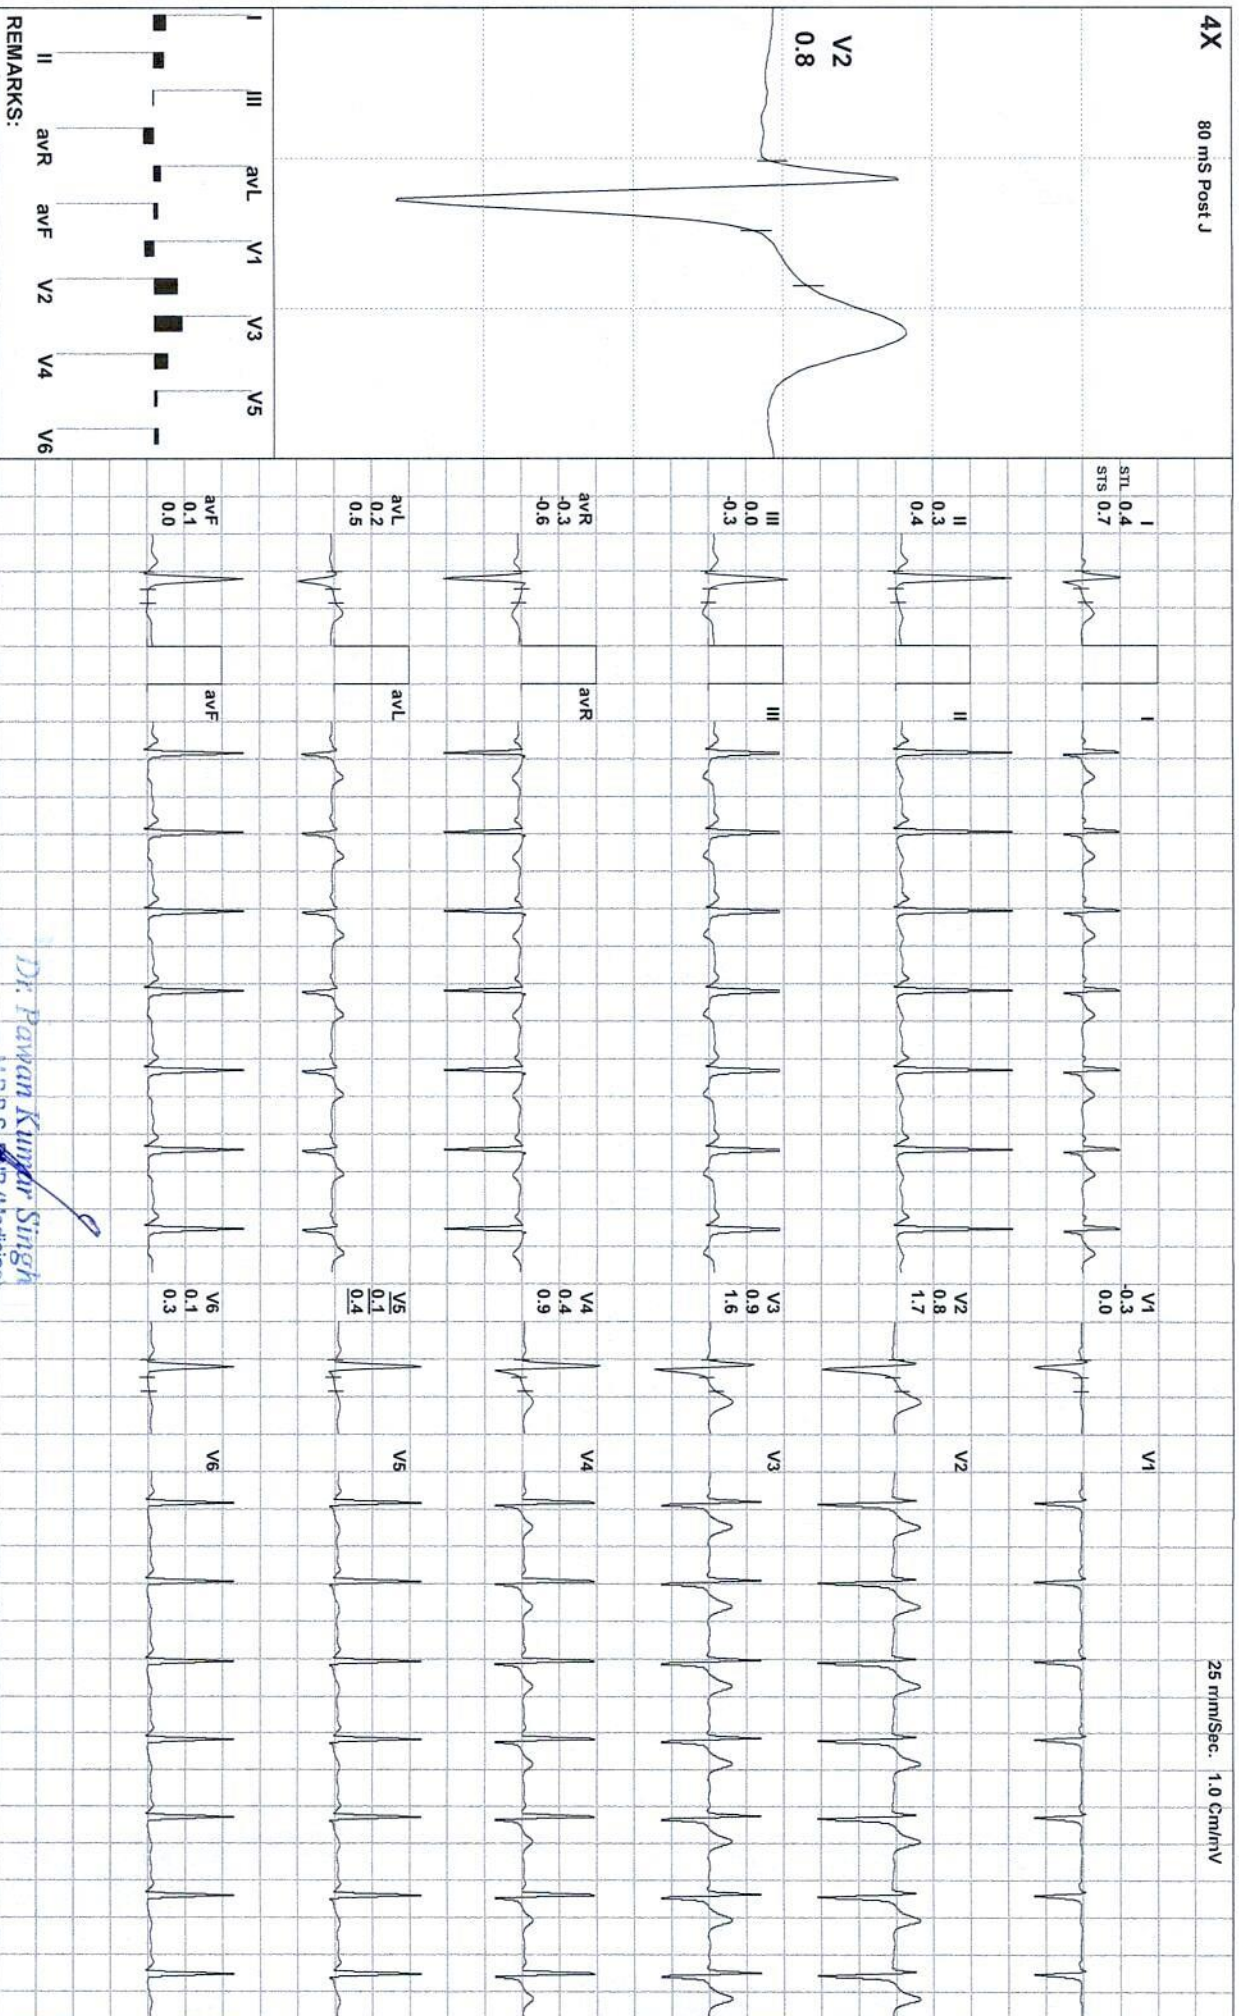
4X
80 mS Post J
V2
0.8
I
III
avL
V1
V3
V5
II
avR
avF
V2
V4
V6
REMARKS:
STL
STS
I
0.4
0.7
II
0.3
0.4
III
0.0
-0.3
avR
-0.3
-0.6
avL
0.2
0.5
avF
0.1
0.0
I
II
III
avR
avL
avF
Dr. Pawan Kumar Singh
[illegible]
V1
-0.3
0.0
V2
0.8
1.7
V3
0.9
1.6
V4
0.4
0.9
V5
0.1
0.4
V6
0.1
0.3
V1
V2
V3
V4
V5
V6
25 mm/Sec.
1.0 Cm/mV